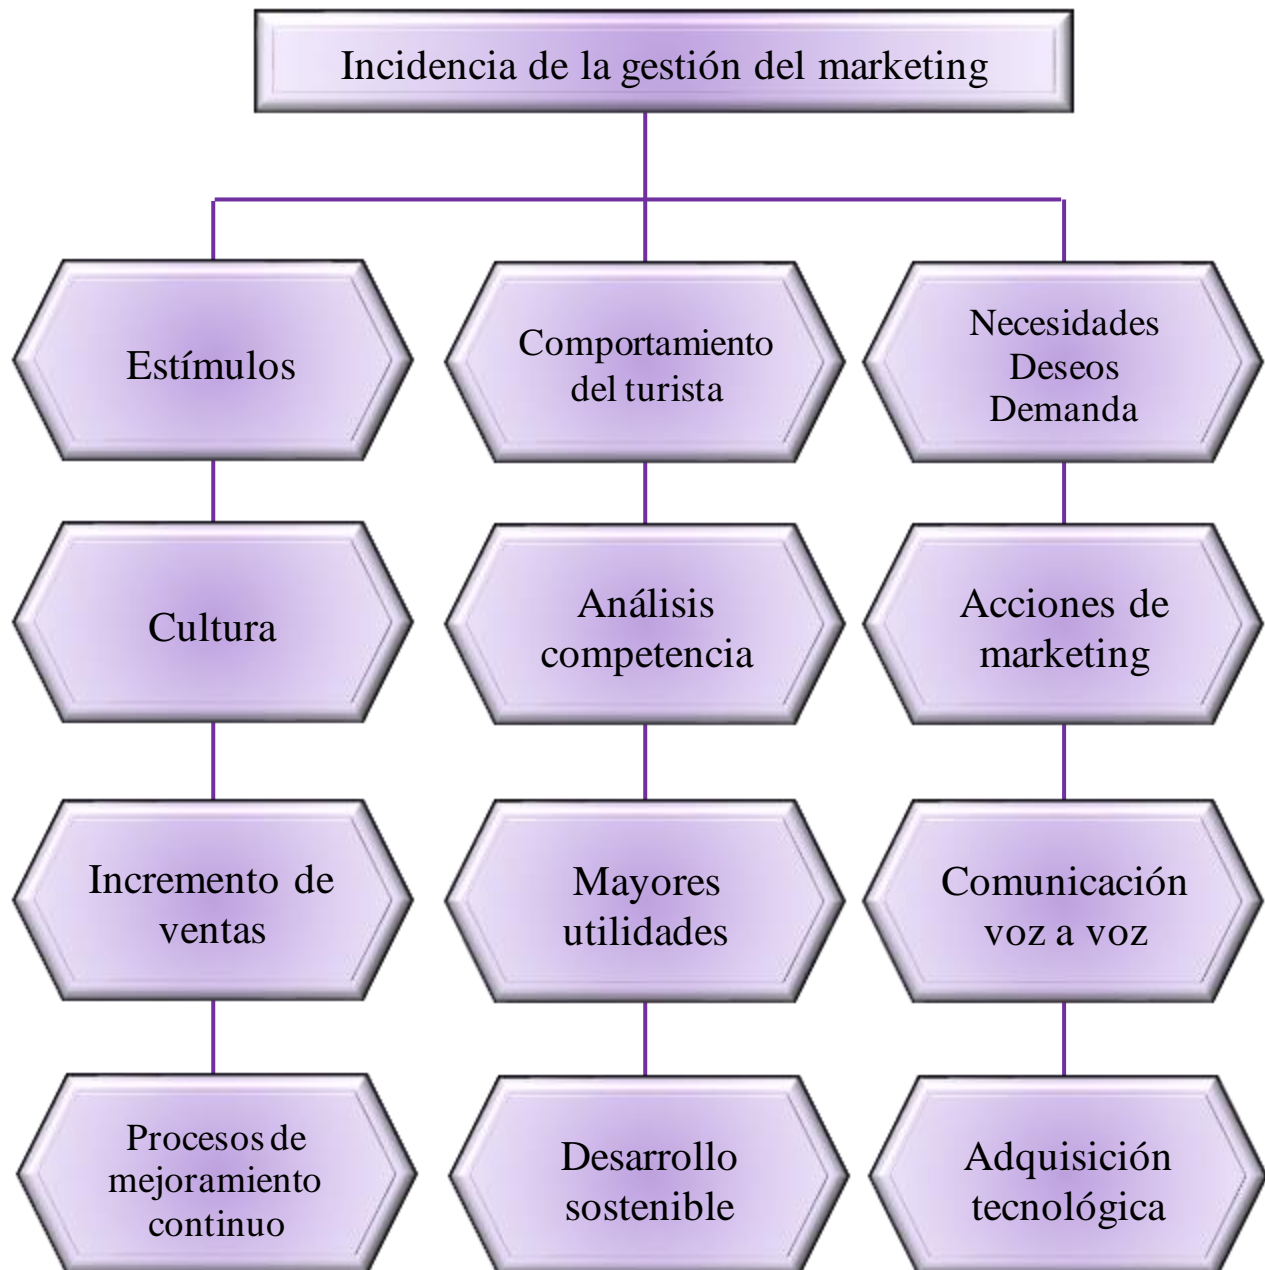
Incidencia de la gestión del marketing

Estímulos

Cultura

Incremento de ventas

Procesos de mejoramiento continuo

Comportamiento del turista

Análisis competencia

Mayores utilidades

Desarrollo sostenible

Necesidades
Deseos
Demanda

Acciones de marketing

Comunicación voz a voz

Adquisición tecnológica